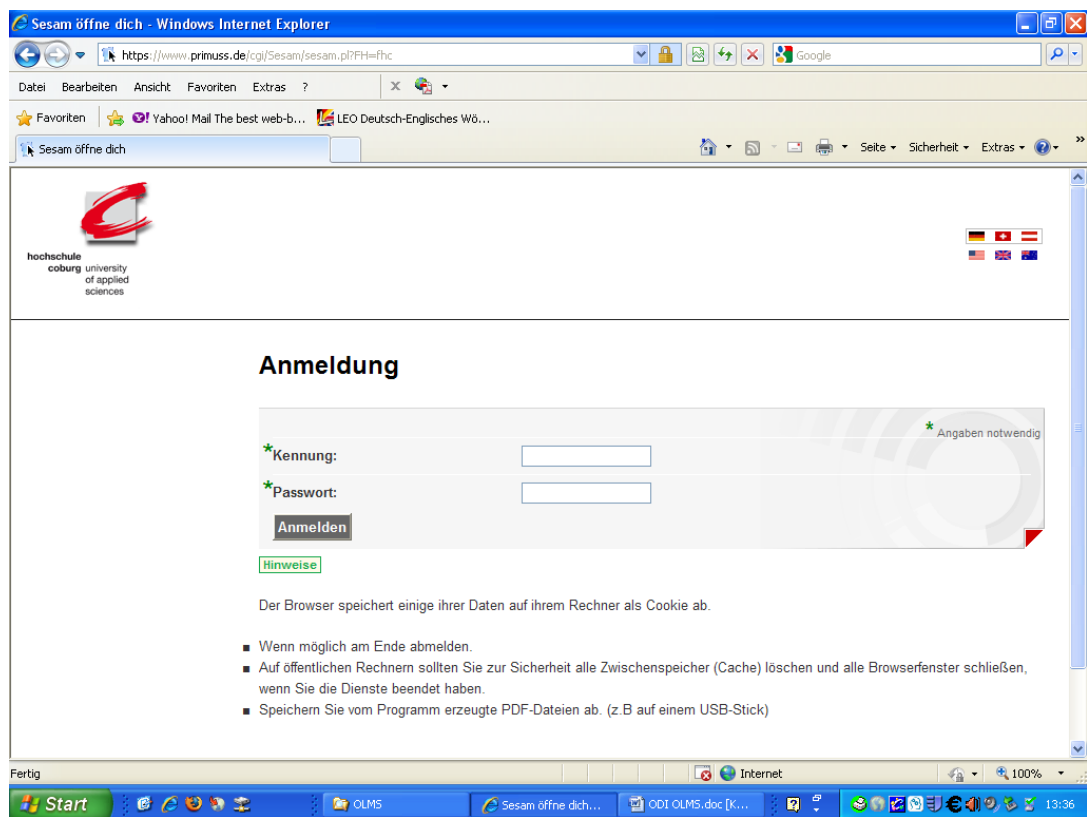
Sesam öffne dich - Windows Internet Explorer

https://www.primuss.de/cgi/Sesam/sesam.pl?FH=fhc

Google

Datei Bearbeiten Ansicht Favoriten Extras ?

Favoriten Yahoo! Mail The best web-b... LEO Deutsch-Englisches Wö...

Sesam öffne dich

Seite ▾ Sicherheit ▾ Extras ▾

hochschule coburg university of applied sciences

Anmeldung

* Angaben notwendig

*Kennung:

*Passwort:

Anmelden

Hinweise

Der Browser speichert einige ihrer Daten auf ihrem Rechner als Cookie ab.

- Wenn möglich am Ende abmelden.
- Auf öffentlichen Rechnern sollten Sie zur Sicherheit alle Zwischenspeicher (Cache) löschen und alle Browserfenster schließen, wenn Sie die Dienste beendet haben.
- Speichern Sie vom Programm erzeugte PDF-Dateien ab. (z.B auf einem USB-Stick)

Fertig

Internet

100%

Start

OLMS

Sesam öffne dich...

ODI OLMS.doc [K...

13:36